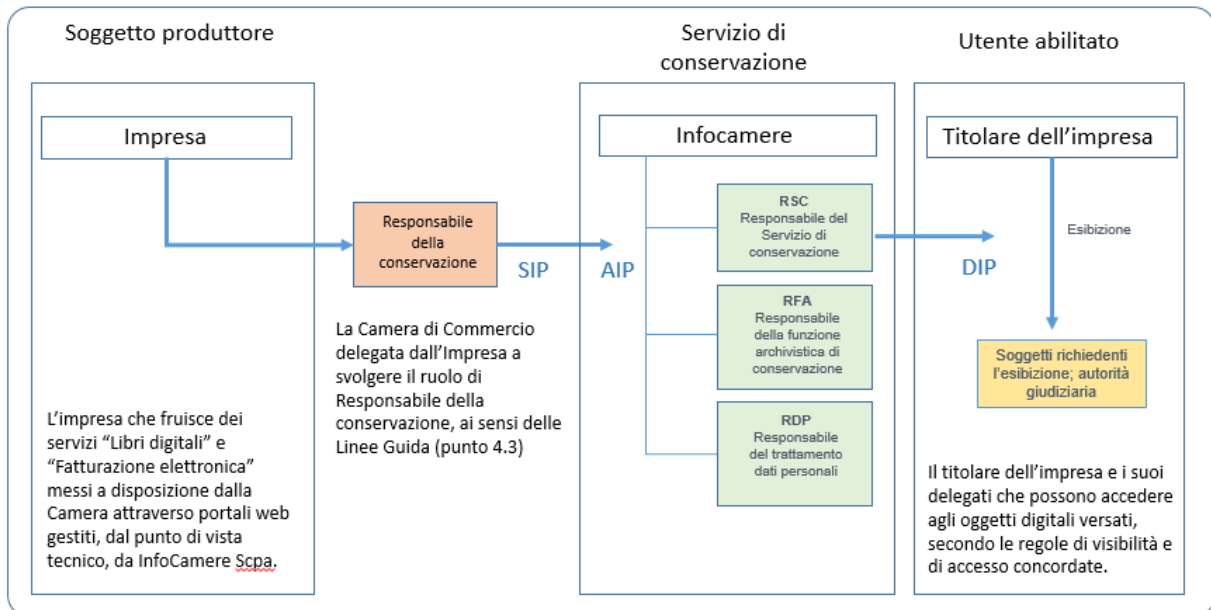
Soggetto produttore

Impresa

L’impresa che fruisce dei servizi “Libri digitali” e “Fatturazione elettronica” messi a disposizione dalla Camera attraverso portali web gestiti, dal punto di vista tecnico, da InfoCamere Scpa.

Responsabile della conservazione

SIP

La Camera di Commercio delegata dall’Impresa a svolgere il ruolo di Responsabile della conservazione, ai sensi delle Linee Guida (punto 4.3)

Servizio di conservazione

Infocamere

AIP

RSC
Responsabile del Servizio di conservazione

RFA
Responsabile della funzione archivistica di conservazione

RDP
Responsabile del trattamento dati personali

DIP

Utente abilitato

Titolare dell’impresa

Esibizione

Soggetti richiedenti l’esibizione; autorità giudiziaria

Il titolare dell’impresa e i suoi delegati che possono accedere agli oggetti digitali versati, secondo le regole di visibilità e di accesso concordate.